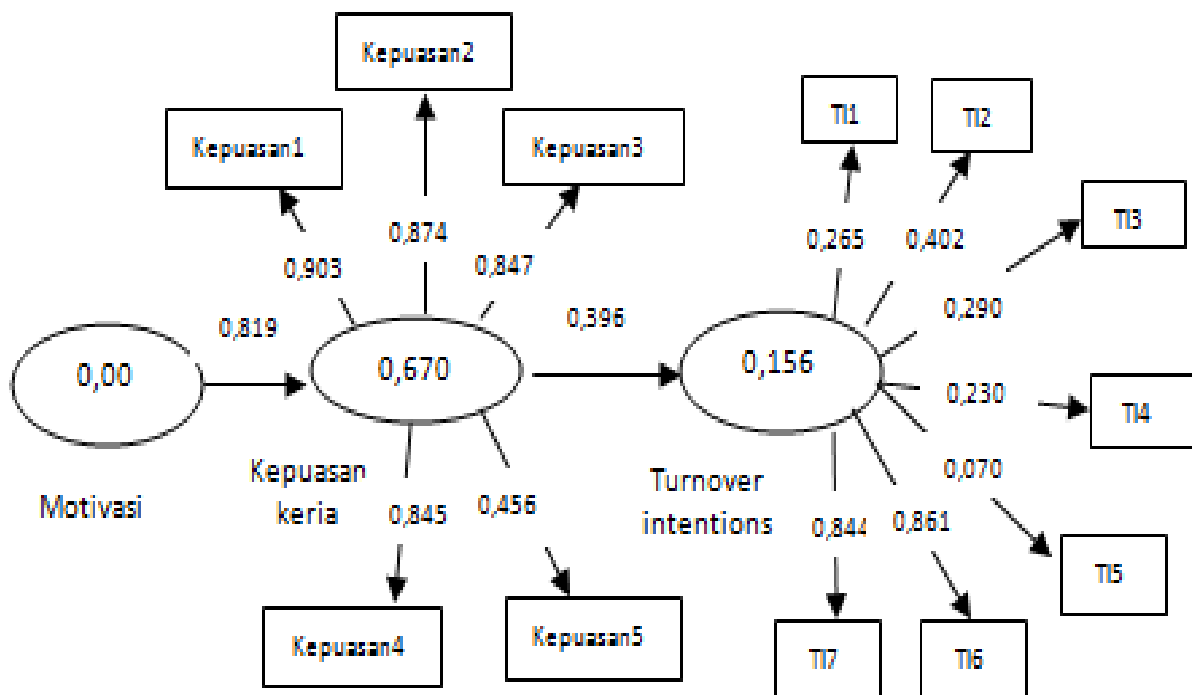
Kepuasan2

Kepuasan1

Kepuasan3

TI1

TI2

TI3

0,874

0,903

0,847

0,265

0,402

0,290

0,819

0,396

0,00

0,670

0,156

0,230

TI4

0,070

Motivasi

Kepuasan keria

Turnover intentions

0,845

0,456

0,844

0,861

TI5

Kepuasan4

Kepuasan5

TI7

TI6